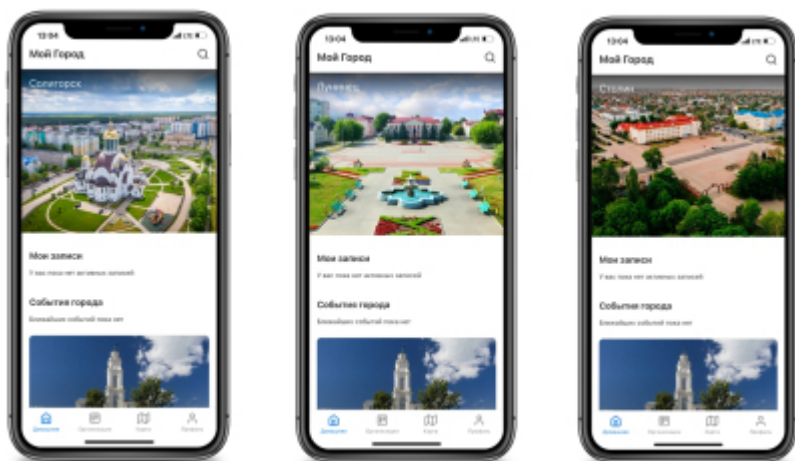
13:04

Мой Город

Солигорск

Мои записи

У вас пока нет активных записей

События города

Ближайших событий пока нет

Домашняя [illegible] Карта Профиль

13:04

Мой Город

Любань

Мои записи

У вас пока нет активных записей

События города

Ближайших событий пока нет

Домашняя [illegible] Карта Профиль

13:04

Мой Город

Столин

Мои записи

У вас пока нет активных записей

События города

Ближайших событий пока нет

Домашняя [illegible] Карта Профиль